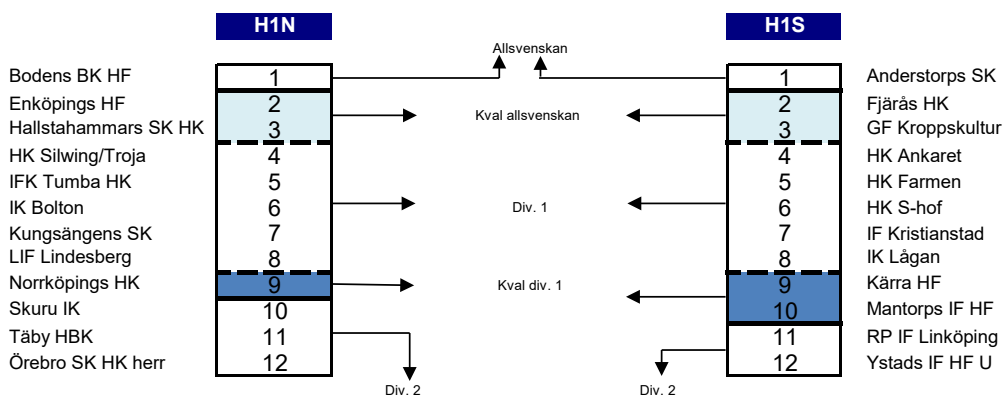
H1N

H1S

Allsvenskan

| | | | |
|---|---|---|---|
| Bodens BK HF | 1 | 1 | Anderstorps SK |
| Enköpings HF | 2 | 2 | Fjärås HK |
| Hallstahammars SK HK | 3 | 3 | GF Kroppskultur |
| HK Silwing/Troja | 4 | 4 | HK Ankaret |
| IFK Tumba HK | 5 | 5 | HK Farmen |
| IK Bolton | 6 | 6 | HK S-hof |
| Kungsängens SK | 7 | 7 | IF Kristianstad |
| LIF Lindesberg | 8 | 8 | IK Lågan |
| Norrköpings HK | 9 | 9 | Kärra HF |
| Skuru IK | 10 | 10 | Mantorps IF HF |
| Täby HBK | 11 | 11 | RP IF Linköping |
| Örebro SK HK herr | 12 | 12 | Ystads IF HF U |

Kval allsvenskan

Div. 1

Kval div. 1

Div. 2

Div. 2